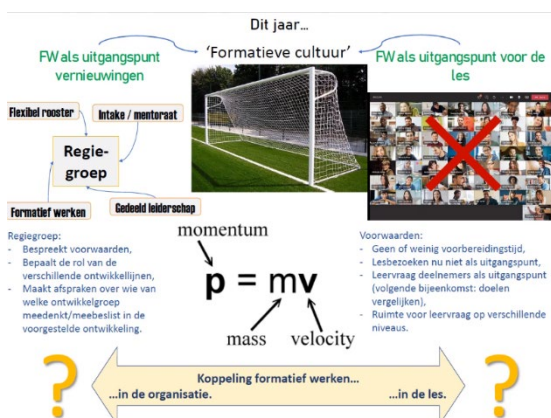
Dit jaar…

FW als uitgangspunt vernieuwingen

'Formatieve cultuur'

FW als uitgangspunt voor de les

Flexibel rooster

Intake / mentoraat

Regie-groep

Formatief werken

Gedeeld leiderschap

Regiegroep:
- Bespreekt voorwaarden,
- Bepaalt de rol van de verschillende ontwikkellijnen,
- Maakt afspraken over wie van welke ontwikkelgroep meedenkt/meebeslist in de voorgestelde ontwikkeling.

momentum

$p = mv$

mass velocity

Voorwaarden:
- Geen of weinig voorbereidingstijd,
- Lesbezoeken nu niet als uitgangspunt,
- Leervraag deelnemers als uitgangspunt (volgende bijeenkomst: doelen vergelijken),
- Ruimte voor leervraag op verschillende niveaus.

?

Koppeling formatief werken…
…in de organisatie. …in de les.

?